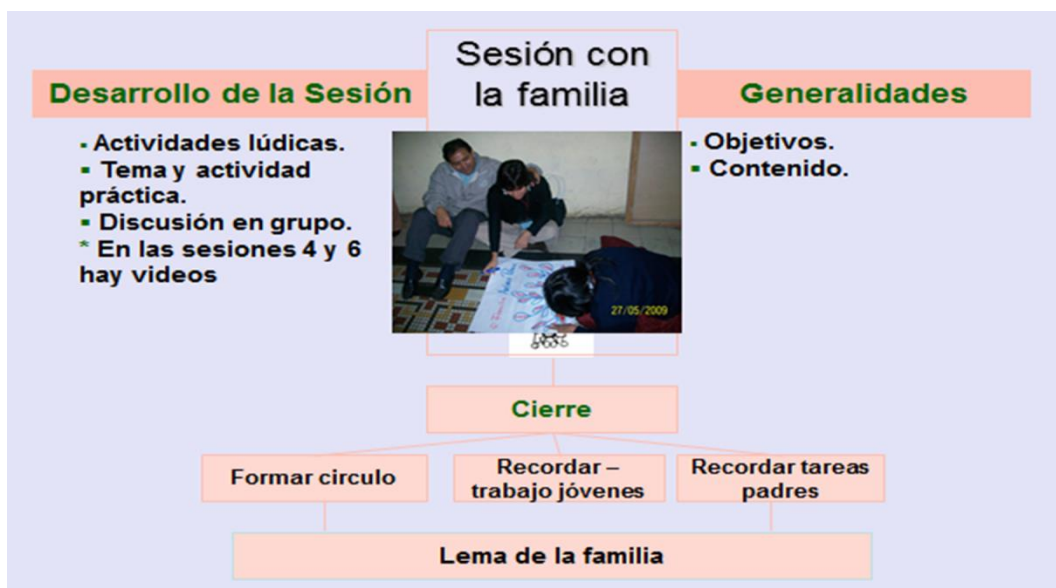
Sesión con la familia

Desarrollo de la Sesión

- Actividades lúdicas.
- Tema y actividad práctica.
- Discusión en grupo.
* En las sesiones 4 y 6 hay videos

Generalidades

- Objetivos.
- Contenido.

27/05/2009

Cierre

Formar circulo

Recordar – trabajo jóvenes

Recordar tareas padres

Lema de la familia